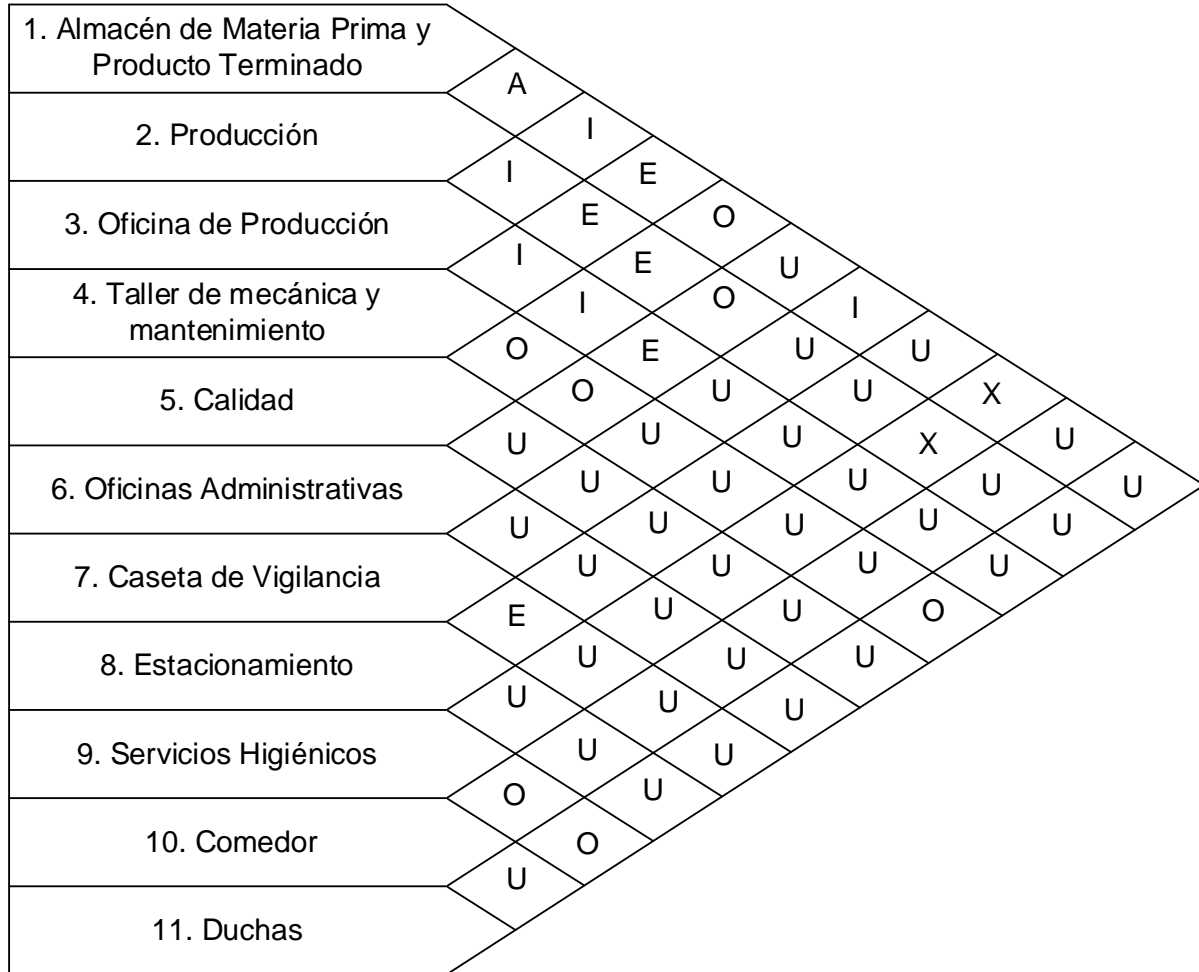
1. Almacén de Materia Prima y Producto Terminado

2. Producción

3. Oficina de Producción

4. Taller de mecánica y mantenimiento

5. Calidad

6. Oficinas Administrativas

7. Caseta de Vigilancia

8. Estacionamiento

9. Servicios Higiénicos

10. Comedor

11. Duchas

A
I
I E
E O
I E U
I O I
O E U U
O U U X
U U U X U
U U U U U
U U U U U
U U U U
E U U O
U U U
U U U
U U
O U
O
U